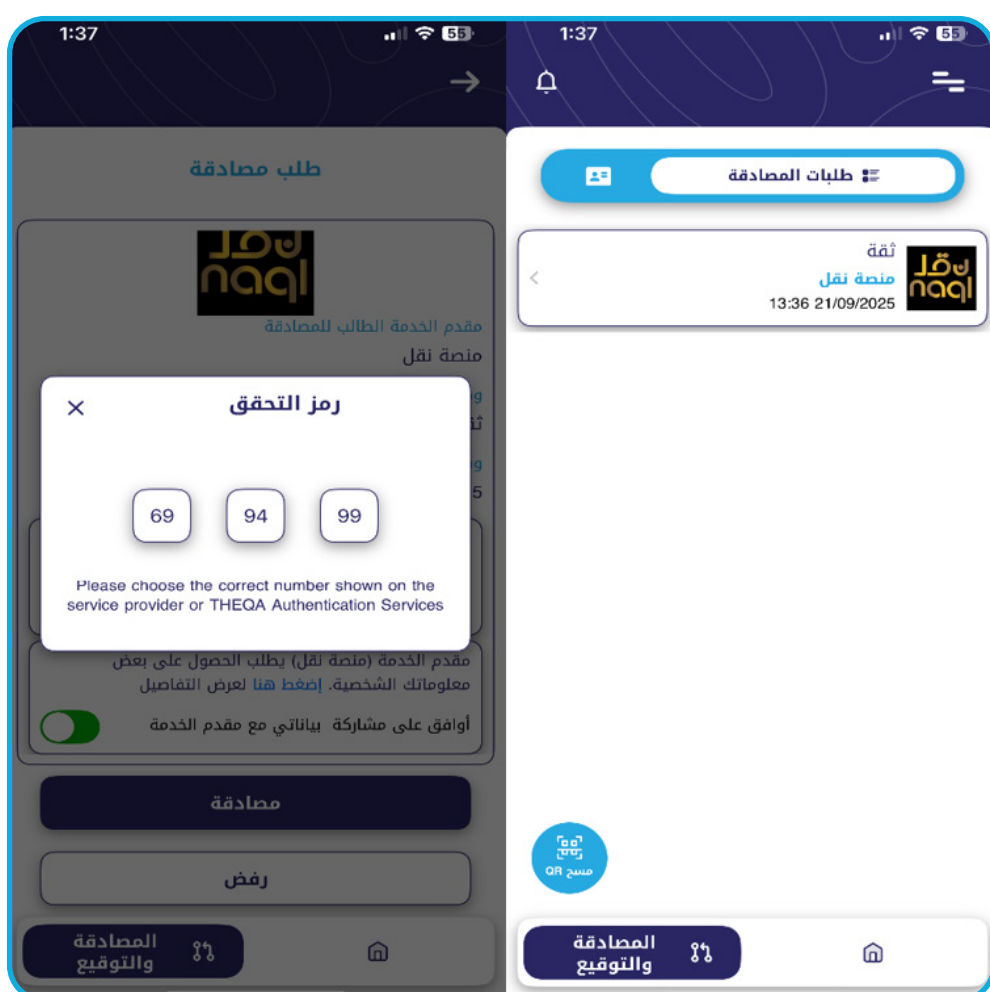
1:37

55

طلب مصادقة

نقل
naql

مقدم الخدمة الطالب للمصادقة

منصة نقل

ثا

5

رمز التحقق

69 94 99

Please choose the correct number shown on the service provider or THEQA Authentication Services

مقدم الخدمة (منصة نقل) يطلب الحصول على بعض معلوماتك الشخصية. إضغط هنا لعرض التفاصيل

أوافق على مشاركة بياناتي مع مقدم الخدمة

مصادقة

رفض

المصادقة والتوقيع

1:37

55

طلبات المصادقة

ثقة
منصة نقل
13:36 21/09/2025

مسح QR

المصادقة والتوقيع